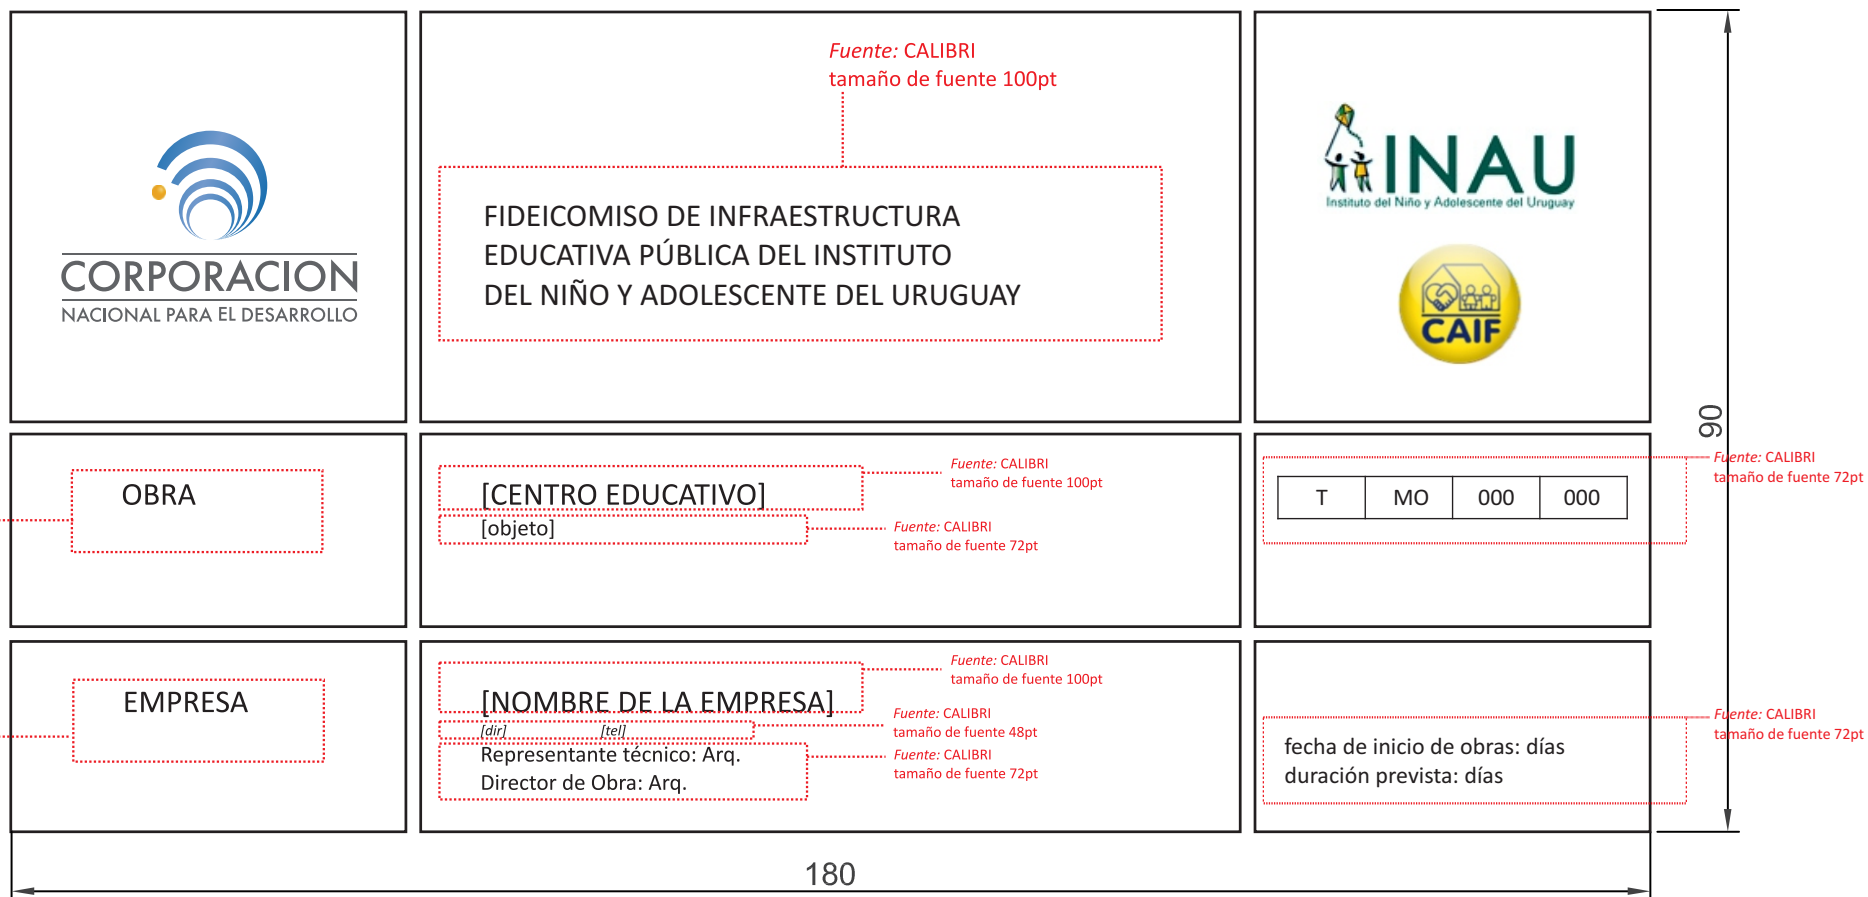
CORPORACION
NACIONAL PARA EL DESARROLLO

Fuente: CALIBRI
tamaño de fuente 100pt

FIDEICOMISO DE INFRAESTRUCTURA
EDUCATIVA PÚBLICA DEL INSTITUTO
DEL NIÑO Y ADOLESCENTE DEL URUGUAY

INAU
Instituto del Niño y Adolescente del Uruguay

CAIF

90

OBRA

[CENTRO EDUCATIVO]
[objeto]

Fuente: CALIBRI
tamaño de fuente 100pt

Fuente: CALIBRI
tamaño de fuente 72pt

| T | MO | 000 | 000 |
|---|---|---|---|

Fuente: CALIBRI
tamaño de fuente 72pt

EMPRESA

[NOMBRE DE LA EMPRESA]
[dir] [tel]
Representante técnico: Arq.
Director de Obra: Arq.

Fuente: CALIBRI
tamaño de fuente 100pt

Fuente: CALIBRI
tamaño de fuente 48pt

Fuente: CALIBRI
tamaño de fuente 72pt

fecha de inicio de obras: días
duración prevista: días

Fuente: CALIBRI
tamaño de fuente 72pt

180